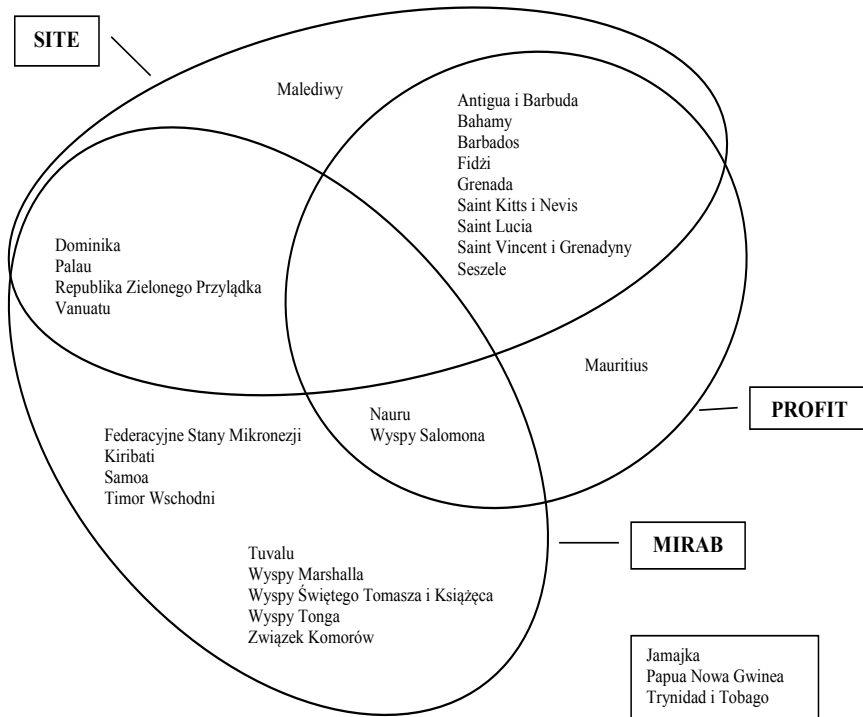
SITE

Malediwy

Antigua i Barbuda
Bahamy
Barbados
Fidżi
Grenada
Saint Kitts i Nevis
Saint Lucia
Saint Vincent i Grenadyny
Seszele

Dominika
Palau
Republika Zielonego Przylądka
Vanuatu

Mauritius

PROFIT

Nauru
Wyspy Salomona

Federacyjne Stany Mikronezji
Kiribati
Samoa
Timor Wschodni

MIRAB

Tuvalu
Wyspy Marshalla
Wyspy Świętego Tomasza i Książęca
Wyspy Tonga
Związek Komorów

Jamajka
Papua Nowa Gwinea
Trynidad i Tobago